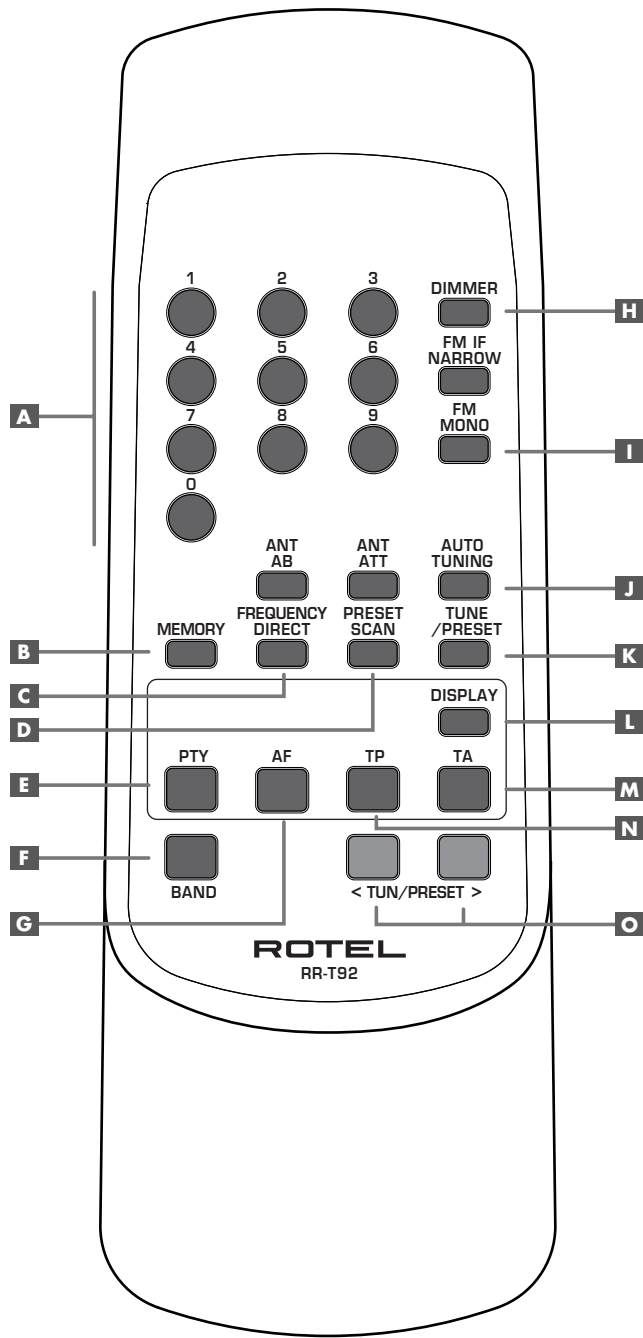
1
2
3
DIMMER
H
4
5
6
FM IF NARROW
A
7
8
9
FM MONO
I
0
ANT AB
ANT ATT
AUTO TUNING
J
B
MEMORY
FREQUENCY DIRECT
PRESET SCAN
TUNE /PRESET
K
C
D
DISPLAY
L
E
PTY
AF
TP
TA
M
N
F
BAND
< TUN/PRESET >
G
O
ROTEL
RR-T92